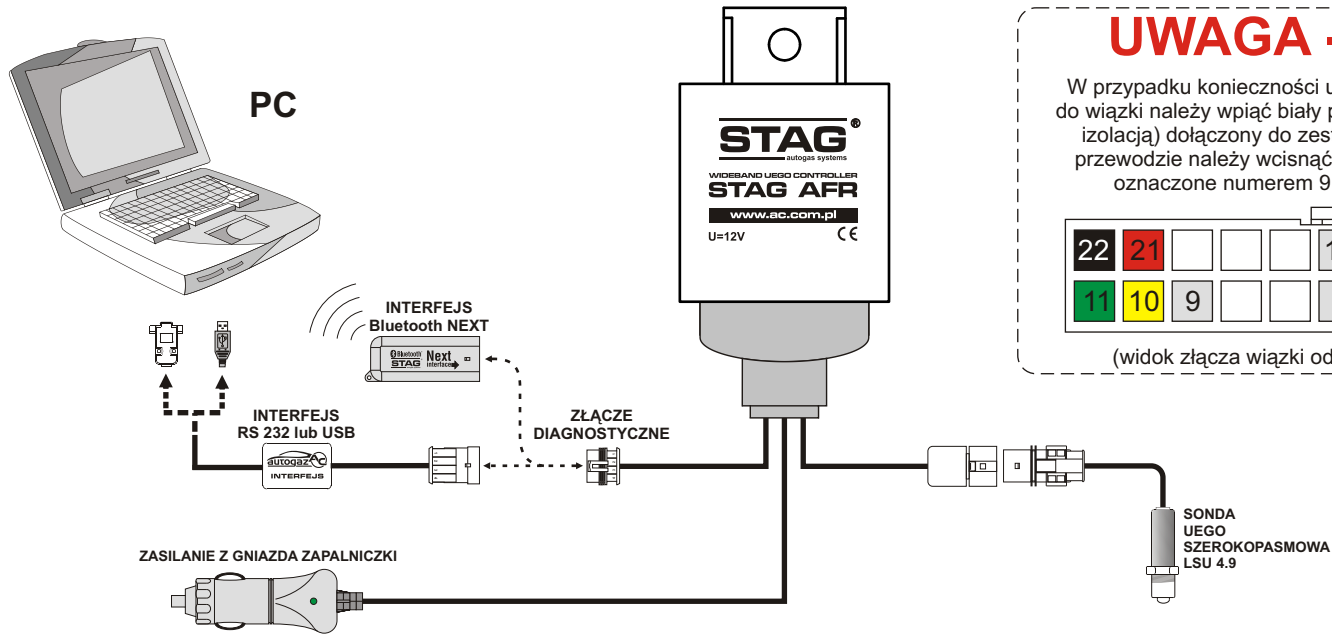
PC

STAG®
autogas systems
WIDEBAND UEGO CONTROLLER
STAG AFR
www.ac.com.pl
U=12V
CE

UWAGA -

W przypadku konieczności u
do wiązki należy wpiąć biały p
izolacją) dołączony do zest
przewodzie należy wcisnąć
oznaczone numerem 9

| 22 | 21 | | | | 1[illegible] |
|---|---|---|---|---|---|
| 11 | 10 | 9 | | | |

(widok złącza wiązki od

INTERFEJS
Bluetooth NEXT

Bluetooth Next
STAG interface

INTERFEJS
RS 232 lub USB

autogaz AC
INTERFEJS

ZŁĄCZE
DIAGNOSTYCZNE

SONDA
UEGO
SZEROKOPASMOWA
LSU 4.9

ZASILANIE Z GNIAZDA ZAPALNICZKI